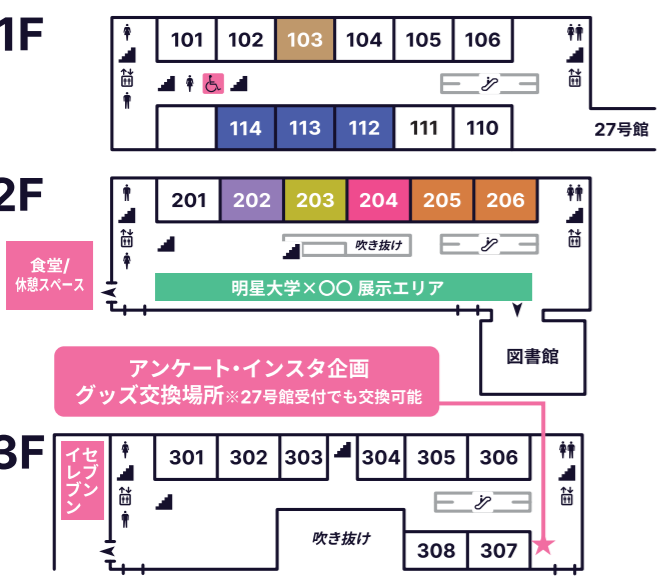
1F

101 102 103 104 105 106

114 113 112 111 110

27号館

2F

201 202 203 204 205 206

吹き抜け

食堂/休憩スペース

明星大学×〇〇 展示エリア

図書館

アンケート・インスタ企画
グッズ交換場所※27号館受付でも交換可能

3F

イセブン
レン

301 302 303 304 305 306

吹き抜け

308 307